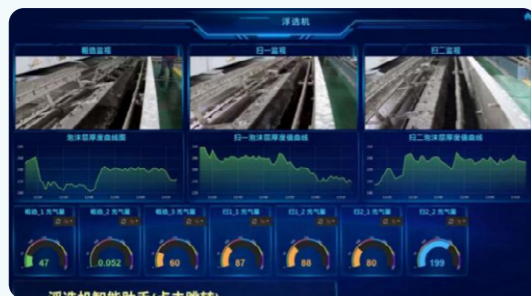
浮选机

粗选监视

扫一监视

扫二监视

泡沫层厚度曲线图

扫一泡沫层厚度曲线

扫二泡沫层厚度曲线

粗选_1 充气量

粗选_2 充气量

粗选_3 充气量

扫1_1 充气量

扫1_2 充气量

扫2_1 充气量

扫2_2 充气量

47

0.052

60

87

88

80

199

浮选机智能助手(点击唤醒)